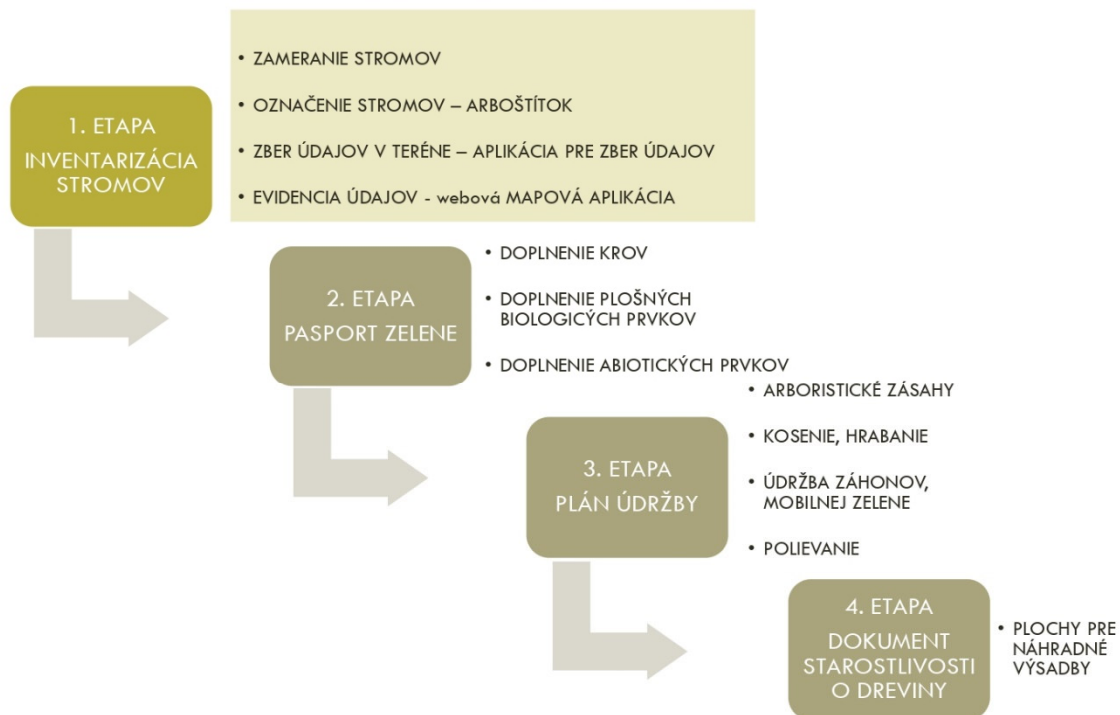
1. ETAPA
INVENTARIZÁCIA STROMOV

• ZAMERANIE STROMOV
• OZNAČENIE STROMOV – ARBOŠTÍTOK
• ZBER ÚDAJOV V TERÉNE – APLIKÁCIA PRE ZBER ÚDAJOV
• EVIDENCIA ÚDAJOV - webová MAPOVÁ APLIKÁCIA

2. ETAPA
PASPORT ZELENE

• DOPLNENIE KROV
• DOPLNENIE PLOŠNÝCH BIOLOGICÝCH PRVKOV
• DOPLNENIE ABIOTICKÝCH PRVKOV

3. ETAPA
PLÁN ÚDRŽBY

• ARBORISTICKÉ ZÁSAHY
• KOSENIE, HRABANIE
• ÚDRŽBA ZÁHONOV, MOBILNEJ ZELENE
• POLIEVANIE

4. ETAPA
DOKUMENT STAROSTLIVOSTI O DREVINY

• PLOCHY PRE NÁHRADNÉ VÝSADBY